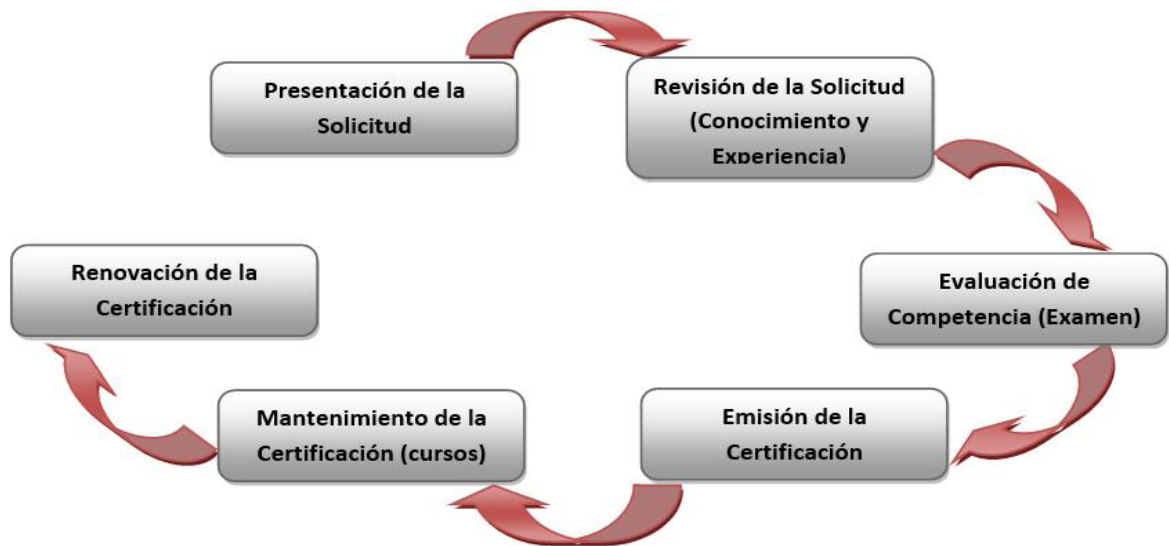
Presentación de la Solicitud

Revisión de la Solicitud (Conocimiento y Experiencia)

Evaluación de Competencia (Examen)

Emisión de la Certificación

Mantenimiento de la Certificación (cursos)

Renovación de la Certificación